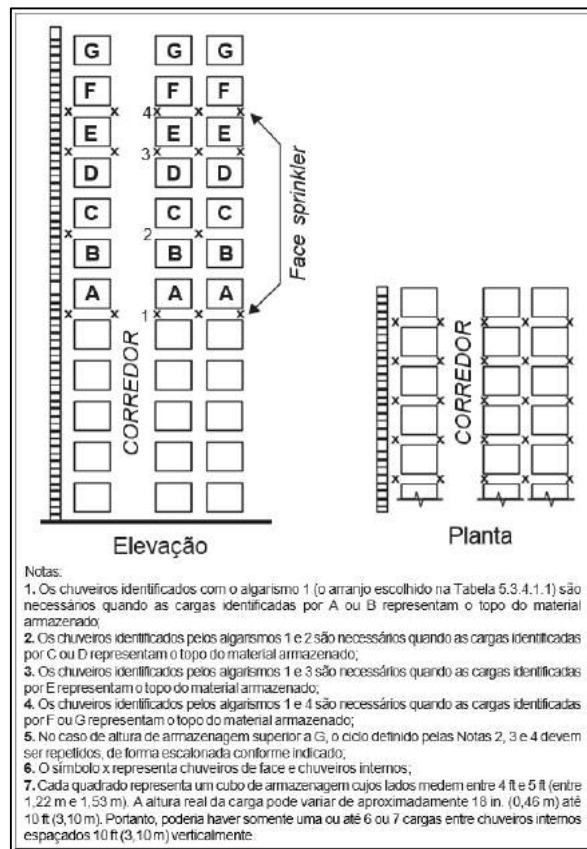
G G G
F F F
4
E E E
3
D D D
C C C
2
B B B
A A A
1
Face sprinkler
CORREDOR
Elevação

CORREDOR
Planta

Notas:
1. Os chuveiros identificados com o algarismo 1 (o arranjo escolhido na Tabela 5.3.4.1.1) são necessários quando as cargas identificadas por A ou B representam o topo do material armazenado;
2. Os chuveiros identificados pelos algarismos 1 e 2 são necessários quando as cargas identificadas por C ou D representam o topo do material armazenado;
3. Os chuveiros identificados pelos algarismos 1 e 3 são necessários quando as cargas identificadas por E representam o topo do material armazenado;
4. Os chuveiros identificados pelos algarismos 1 e 4 são necessários quando as cargas identificadas por F ou G representam o topo do material armazenado;
5. No caso de altura de armazenagem superior a G, o ciclo definido pelas Notas 2, 3 e 4 devem ser repetidos, de forma escalonada conforme indicado;
6. O símbolo x representa chuveiros de face e chuveiros internos;
7. Cada quadrado representa um cubo de armazenagem cujos lados medem entre 4 ft e 5 ft (entre 1,22 m e 1,53 m). A altura real da carga pode variar de aproximadamente 18 in. (0,46 m) até 10 ft (3,10 m). Portanto, poderia haver somente uma ou até 6 ou 7 cargas entre chuveiros internos espaçados 10 ft (3,10 m) verticalmente.